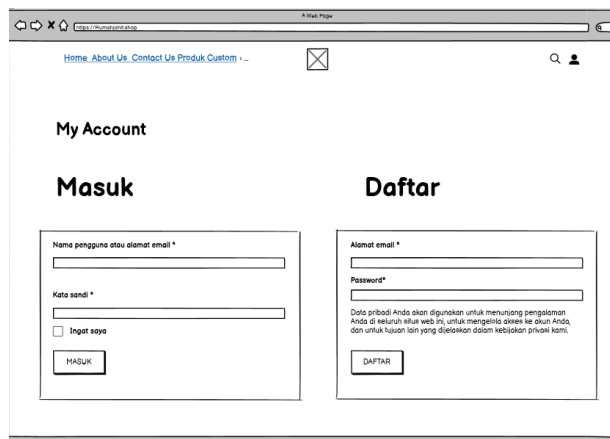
A Web Page

https://Rumahjahit.shop

Home About Us Contact Us Produk Custom › ...

My Account

Masuk

Daftar

Nama pengguna atau alamat email *

Kata sandi *

Ingat saya

MASUK

Alamat email *

Password*

Data pribadi Anda akan digunakan untuk menunjang pengalaman Anda di seluruh situs web ini, untuk mengelola akses ke akun Anda, dan untuk tujuan lain yang dijelaskan dalam kebijakan privasi kami.

DAFTAR